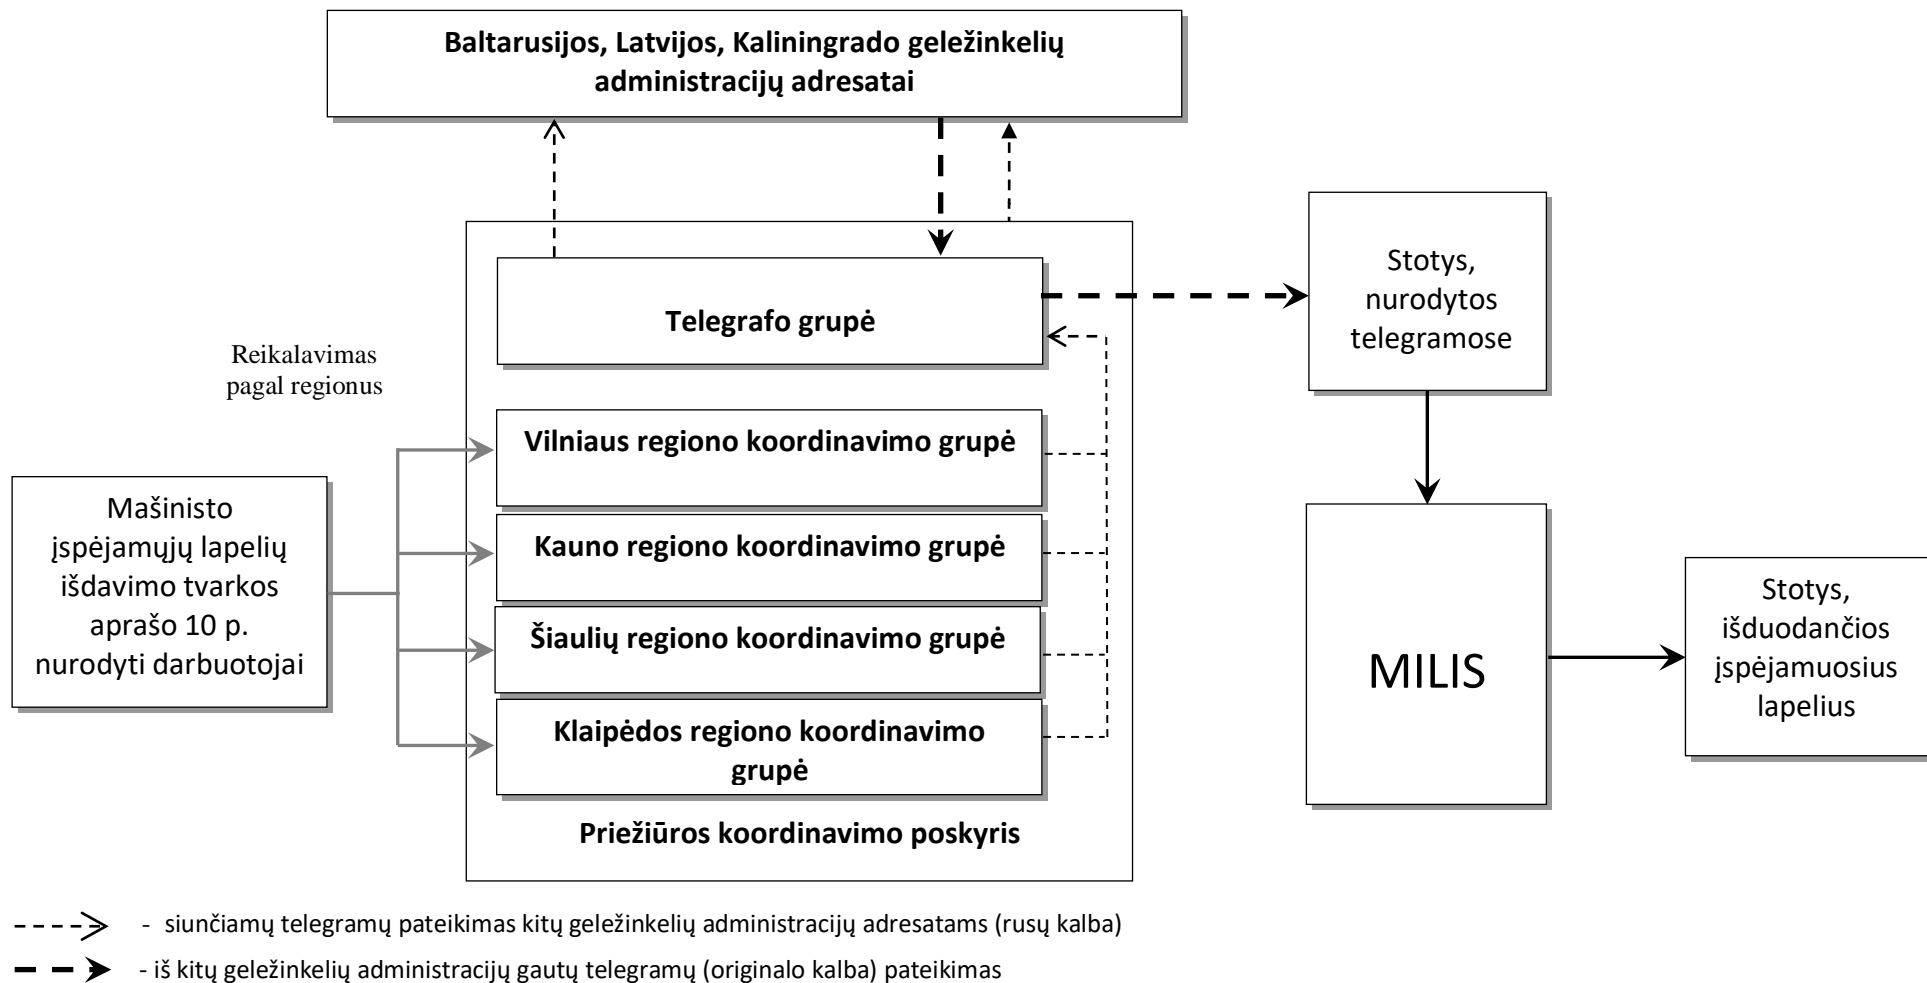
Baltarusijos, Latvijos, Kaliningrado geležinkelių administracijų adresatai

Telegrafo grupė

Stotys, nurodytos telegramose

Reikalavimas pagal regionus

Vilniaus regiono koordinavimo grupė

Kauno regiono koordinavimo grupė

Šiaulių regiono koordinavimo grupė

Klaipėdos regiono koordinavimo grupė

Priežiūros koordinavimo poskyris

Mašinisto įspėjamųjų lapelių išdavimo tvarkos aprašo 10 p. nurodyti darbuotojai

MILIS

Stotys, išduodančios įspėjamuosius lapelius

- siunčiamų telegramų pateikimas kitų geležinkelių administracijų adresatams (rusų kalba)

- iš kitų geležinkelių administracijų gautų telegramų (originalo kalba) pateikimas